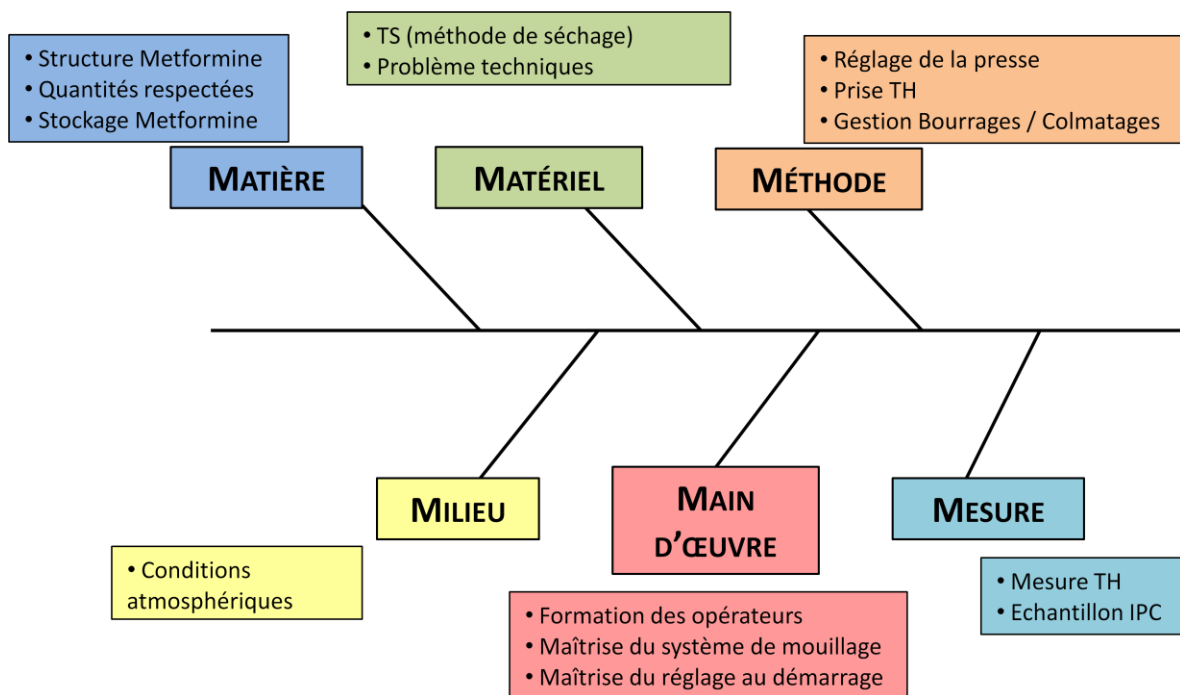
• Structure Metformine
• Quantités respectées
• Stockage Metformine

MATIÈRE

• TS (méthode de séchage)
• Problème techniques

MATÉRIEL

• Réglage de la presse
• Prise TH
• Gestion Bourrages / Colmatages

MÉTHODE

MILIEU

• Conditions atmosphériques

MAIN D'ŒUVRE

• Formation des opérateurs
• Maîtrise du système de mouillage
• Maîtrise du réglage au démarrage

MESURE

• Mesure TH
• Echantillon IPC